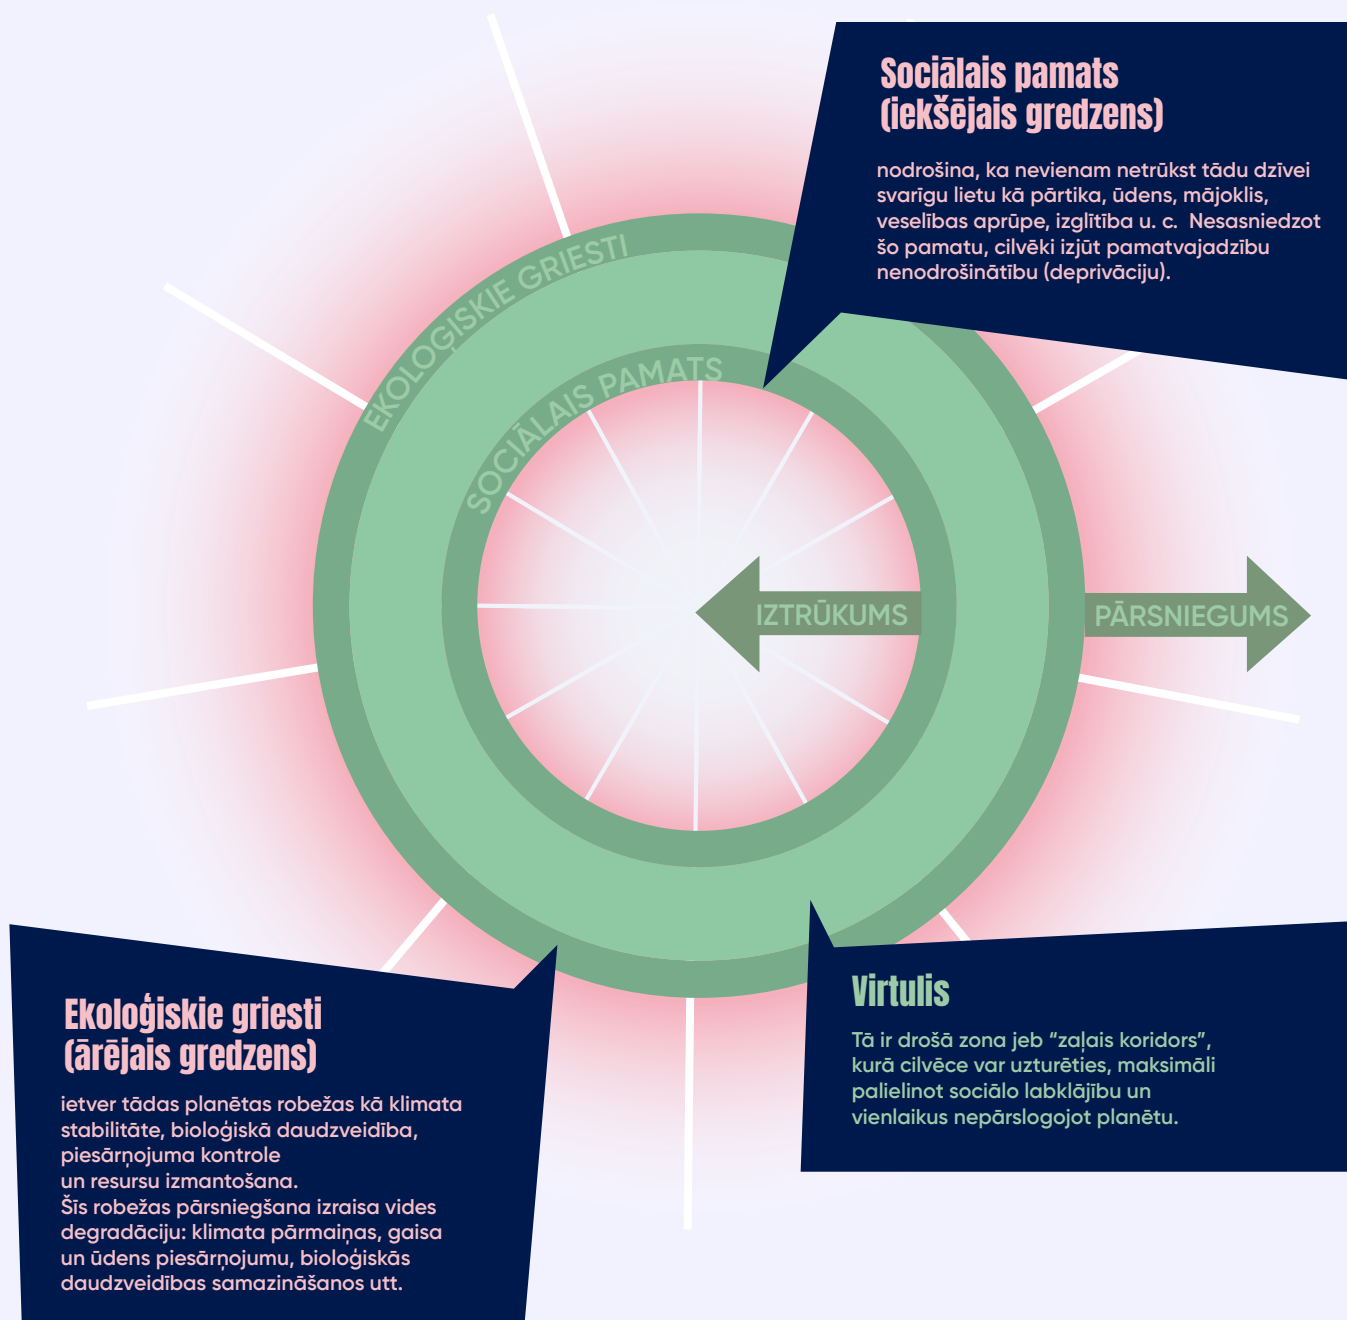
Sociālais pamats
(iekšējais gredzens)

nodrošina, ka nevienam netrūkst tādu dzīvei svarīgu lietu kā pārtika, ūdens, mājoklis, veselības aprūpe, izglītība u. c. Nesasniedzot šo pamatu, cilvēki izjūt pamatvajadzību nenodrošinātību (deprivāciju).

EKOLOĢISKIE GRIESTI

SOCIĀLAIS PAMATS

IZTRŪKUMS

PĀRSNIEGUMS

Ekoloģiskie griesti
(ārējais gredzens)

ietver tādas planētas robežas kā klimata stabilitāte, bioloģiskā daudzveidība, piesārņojuma kontrole un resursu izmantošana.
Šīs robežas pārsniegšana izraisa vides degradāciju: klimata pārmaiņas, gaisa un ūdens piesārņojumu, bioloģiskās daudzveidības samazināšanos utt.

Virtulis

Tā ir drošā zona jeb "zaļais koridors", kurā cilvēce var uzturēties, maksimāli palielinot sociālo labklājību un vienlaikus nepārslogojot planētu.